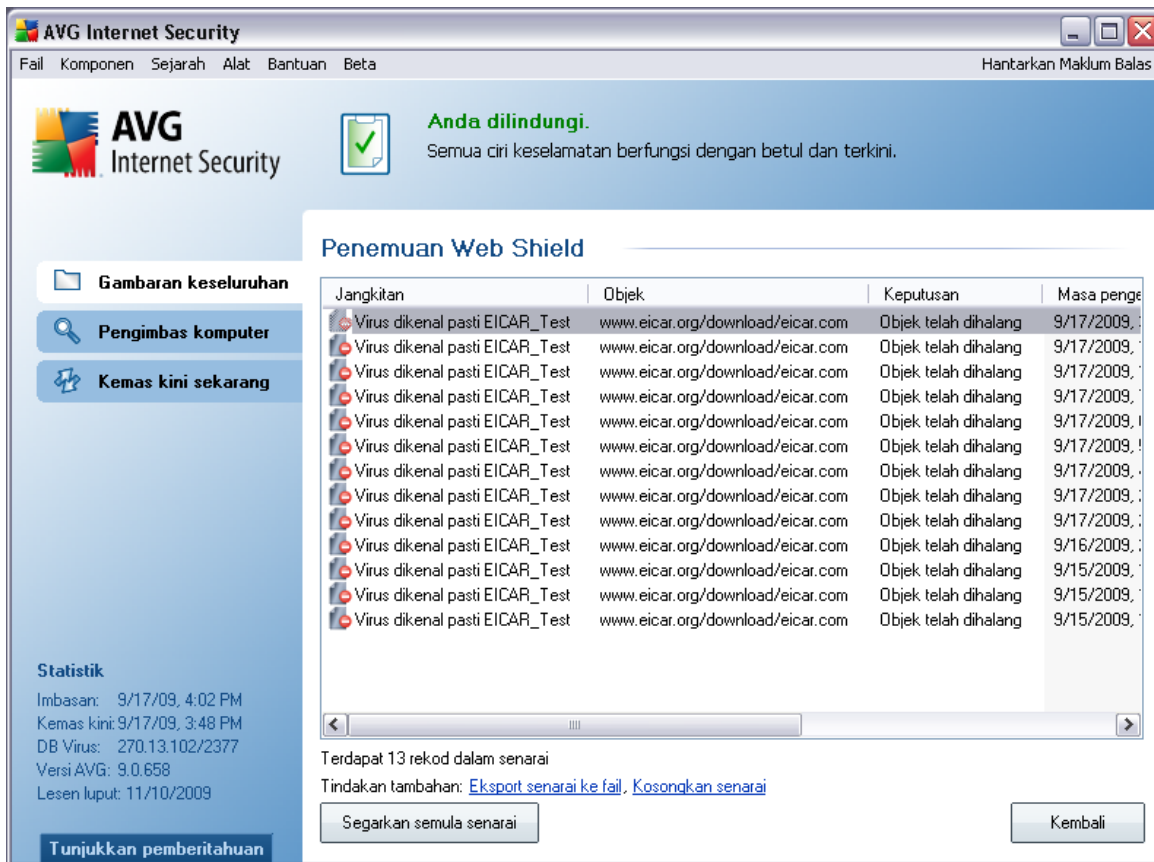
AVG Internet Security

Fail Komponen Sejarah Alat Bantuan Beta

Hantarkan Maklum Balas

AVG Internet Security

Anda dilindungi.
Semua ciri keselamatan berfungsi dengan betul dan terkini.

Gambaran keseluruhan

Pengimbas komputer

Kemas kini sekarang

Penemuan Web Shield

| Jangkitan | Objek | Keputusan | Masa penge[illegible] |
|---|---|---|---|
| Virus dikenal pasti EICAR_Test | www.eicar.org/download/eicar.com | Objek telah dihalang | 9/17/2009, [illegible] |
| Virus dikenal pasti EICAR_Test | www.eicar.org/download/eicar.com | Objek telah dihalang | 9/17/2009, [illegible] |
| Virus dikenal pasti EICAR_Test | www.eicar.org/download/eicar.com | Objek telah dihalang | 9/17/2009, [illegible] |
| Virus dikenal pasti EICAR_Test | www.eicar.org/download/eicar.com | Objek telah dihalang | 9/17/2009, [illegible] |
| Virus dikenal pasti EICAR_Test | www.eicar.org/download/eicar.com | Objek telah dihalang | 9/17/2009, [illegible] |
| Virus dikenal pasti EICAR_Test | www.eicar.org/download/eicar.com | Objek telah dihalang | 9/17/2009, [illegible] |
| Virus dikenal pasti EICAR_Test | www.eicar.org/download/eicar.com | Objek telah dihalang | 9/17/2009, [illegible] |
| Virus dikenal pasti EICAR_Test | www.eicar.org/download/eicar.com | Objek telah dihalang | 9/17/2009, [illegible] |
| Virus dikenal pasti EICAR_Test | www.eicar.org/download/eicar.com | Objek telah dihalang | 9/17/2009, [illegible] |
| Virus dikenal pasti EICAR_Test | www.eicar.org/download/eicar.com | Objek telah dihalang | 9/16/2009, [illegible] |
| Virus dikenal pasti EICAR_Test | www.eicar.org/download/eicar.com | Objek telah dihalang | 9/15/2009, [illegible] |
| Virus dikenal pasti EICAR_Test | www.eicar.org/download/eicar.com | Objek telah dihalang | 9/15/2009, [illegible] |
| Virus dikenal pasti EICAR_Test | www.eicar.org/download/eicar.com | Objek telah dihalang | 9/15/2009, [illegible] |

Statistik
Imbasan: 9/17/09, 4:02 PM
Kemas kini: 9/17/09, 3:48 PM
DB Virus: 270.13.102/2377
Versi AVG: 9.0.658
Lesen luput: 11/10/2009

Terdapat 13 rekod dalam senarai
Tindakan tambahan: Eksport senarai ke fail, Kosongkan senarai

Segarkan semula senarai

Kembali

Tunjukkan pemberitahuan